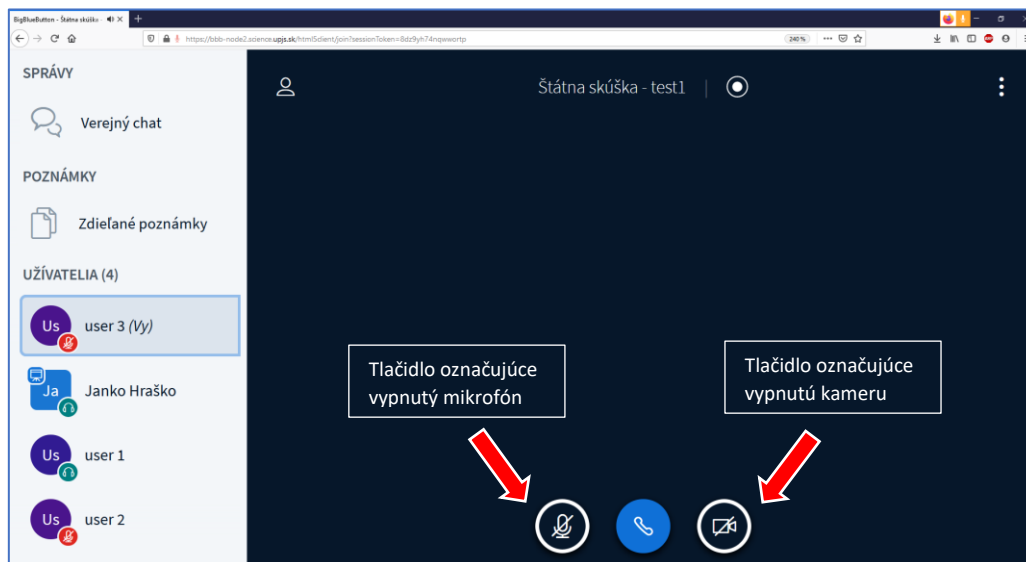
BigBlueButton - Štátna skúšk
https://bbb-node2.science.upjs.sk/html5client/join?sessionToken=8dz9yh74nqwwortp
240 %

SPRÁVY

Verejný chat

POZNÁMKY

Zdieľané poznámky

UŽÍVATELIA (4)

Us user 3 (Vy)

Ja Janko Hraško

Us user 1

Us user 2

Štátna skúška - test1

Tlačidlo označujúce vypnutý mikrofón

Tlačidlo označujúce vypnutú kameru